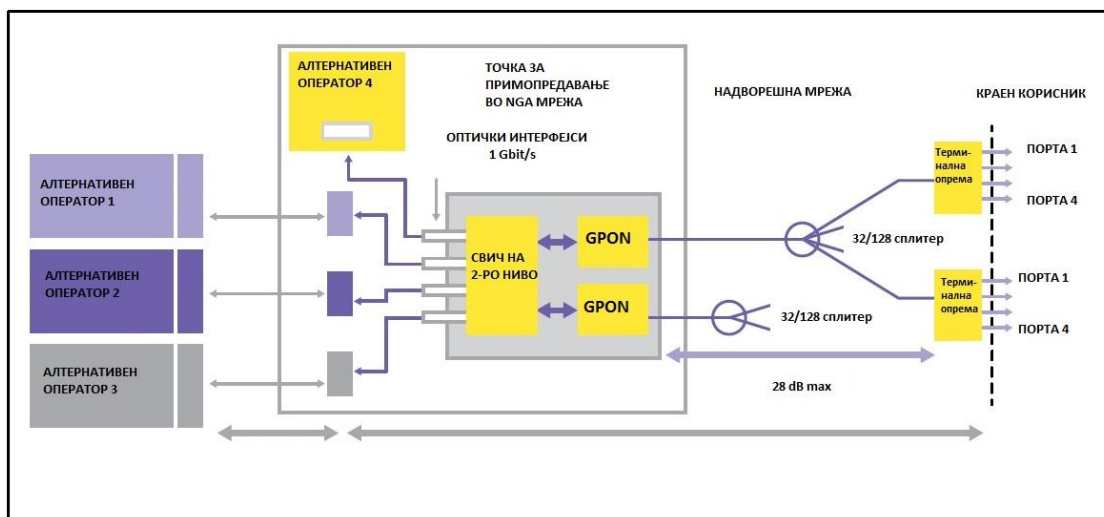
АЛТЕРНАТИВЕН ОПЕРАТОР 4

ТОЧКА ЗА ПРИМОПРЕДАВАЊЕ ВО NGA МРЕЖА

НАДВОРЕШНА МРЕЖА

КРАЕН КОРИСНИК

ОПТИЧКИ ИНТЕРФЕЈСИ 1 Gbit/s

АЛТЕРНАТИВЕН ОПЕРАТОР 1

АЛТЕРНАТИВЕН ОПЕРАТОР 2

АЛТЕРНАТИВЕН ОПЕРАТОР 3

СВИЧ НА 2-РО НИВО

GPON

GPON

32/128 сплитер

32/128 сплитер

Терминална опрема

ПОРТА 1

ПОРТА 4

Терминална опрема

ПОРТА 1

ПОРТА 4

28 dB max